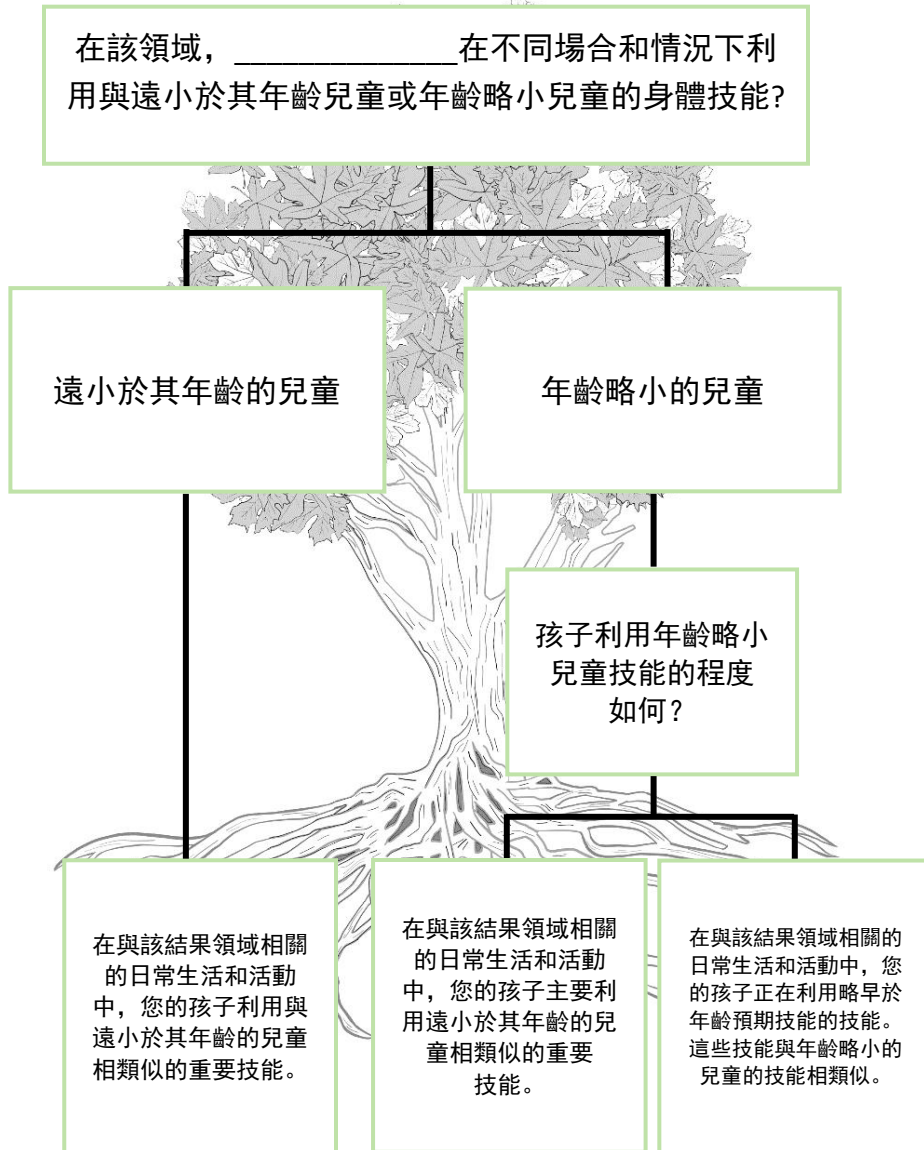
在該領域，______________在不同場合和情況下利用與遠小於其年齡兒童或年齡略小兒童的身體技能?

遠小於其年齡的兒童

年齡略小的兒童

孩子利用年齡略小兒童技能的程度如何?

在與該結果領域相關的日常生活和活動中，您的孩子利用與遠小於其年齡的兒童相類似的重要技能。

在與該結果領域相關的日常生活和活動中，您的孩子主要利用遠小於其年齡的兒童相類似的重要技能。

在與該結果領域相關的日常生活和活動中，您的孩子正在利用略早於年齡預期技能的技能。這些技能與年齡略小的兒童的技能相類似。